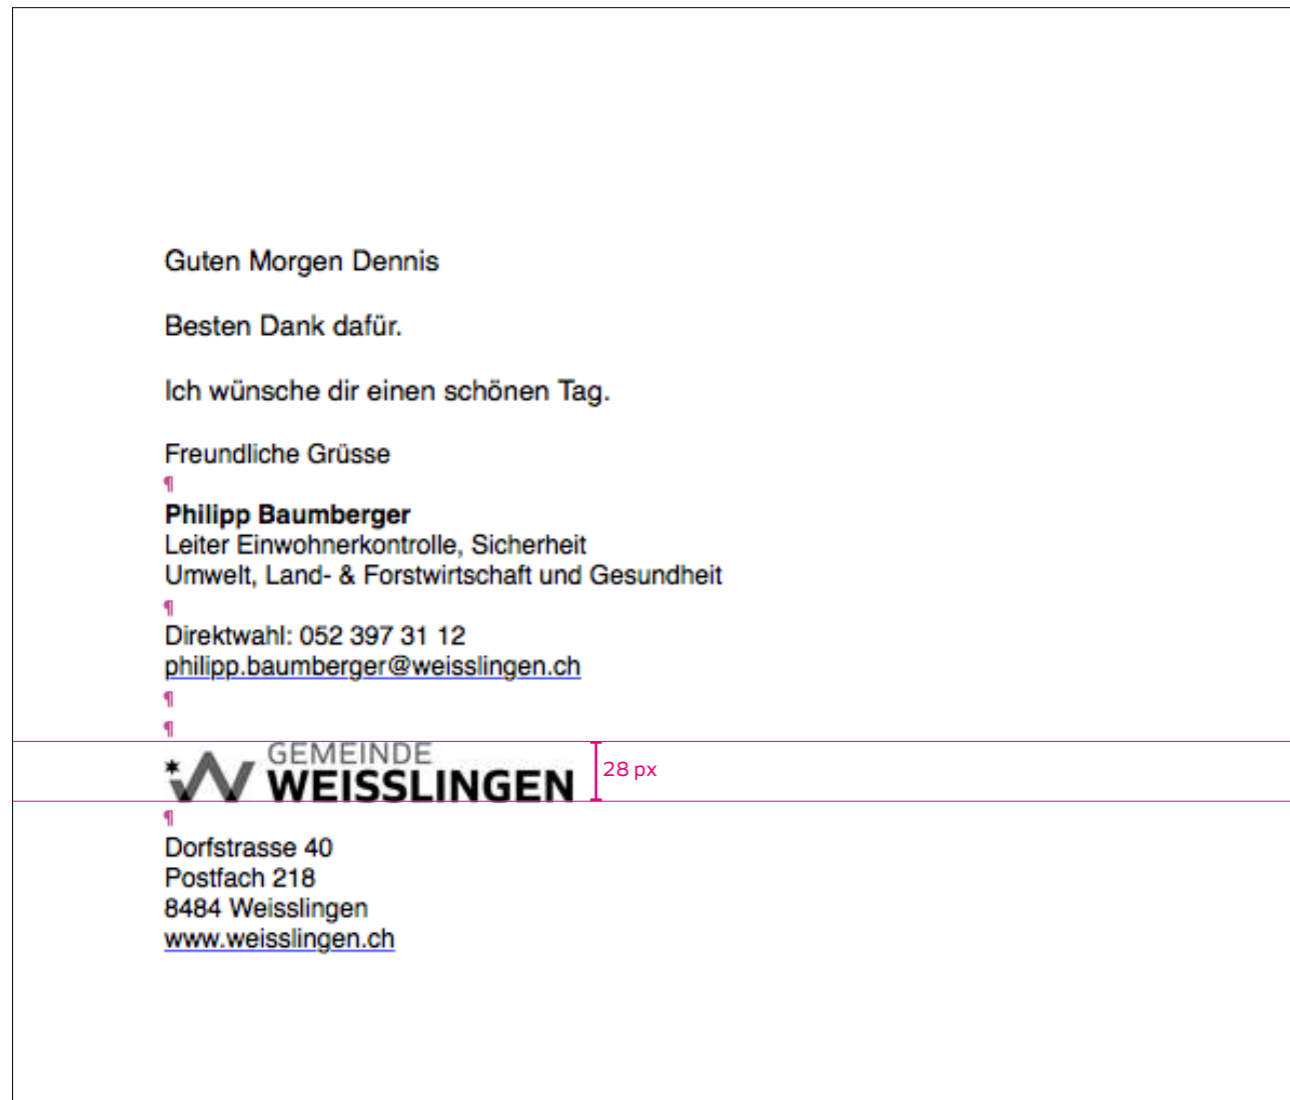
Guten Morgen Dennis

Besten Dank dafür.

Ich wünsche dir einen schönen Tag.

Freundliche Grüsse
¶
**Philipp Baumberger**
Leiter Einwohnerkontrolle, Sicherheit
Umwelt, Land- & Forstwirtschaft und Gesundheit
¶
Direktwahl: 052 397 31 12
philipp.baumberger@weisslingen.ch
¶
¶
GEMEINDE
WEISSLINGEN
28 px
¶
Dorfstrasse 40
Postfach 218
8484 Weisslingen
www.weisslingen.ch